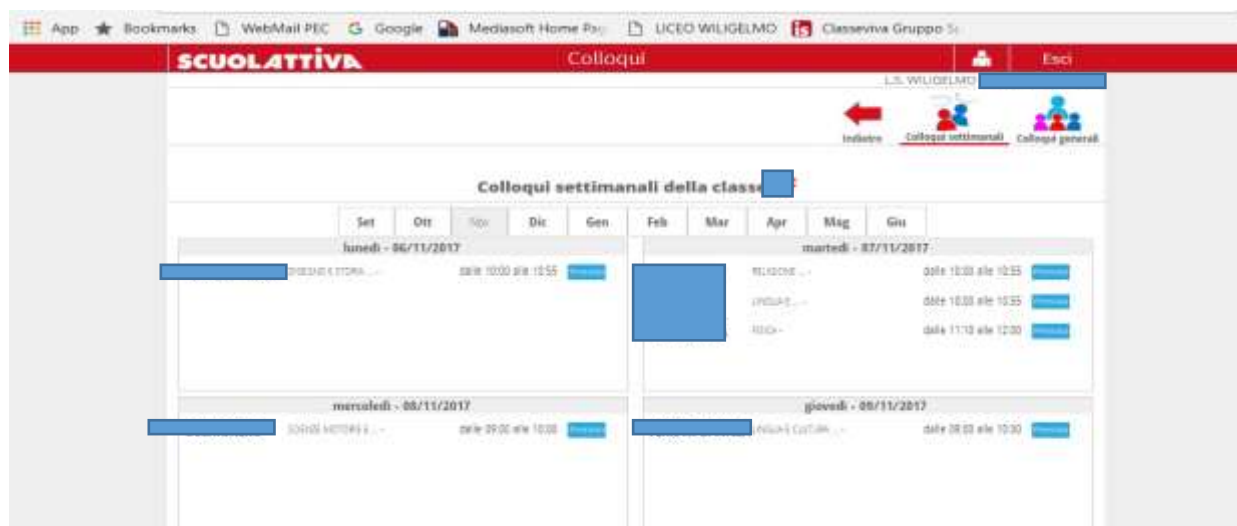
App Bookmarks WebMail PEC Google Mediasoft Home Pa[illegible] LICEO WILIGELMO Classeviva Gruppo S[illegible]

SCUOLATTIVA Colloqui Esci

L.S. WILIGELMO

Indietro Colloqui settimanali Colloqui generali

Colloqui settimanali della classe

Set Ott Nov Dic Gen Feb Mar Apr Mag Giu

lunedì - 06/11/2017

DISEGNO E STORIA ... - dalle 10:00 alle 10:55 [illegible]

martedì - 07/11/2017

RELIGIONE ... - dalle 10:00 alle 10:55 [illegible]

LINGUA E ... - dalle 10:00 alle 10:55 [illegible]

FISICA - dalle 11:10 alle 12:00 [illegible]

mercoledì - 08/11/2017

SCIENZE MOTORIE E ... - dalle 09:00 alle 10:00 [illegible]

giovedì - 09/11/2017

LINGUA E CULTURA ... - dalle 09:00 alle 10:00 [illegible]